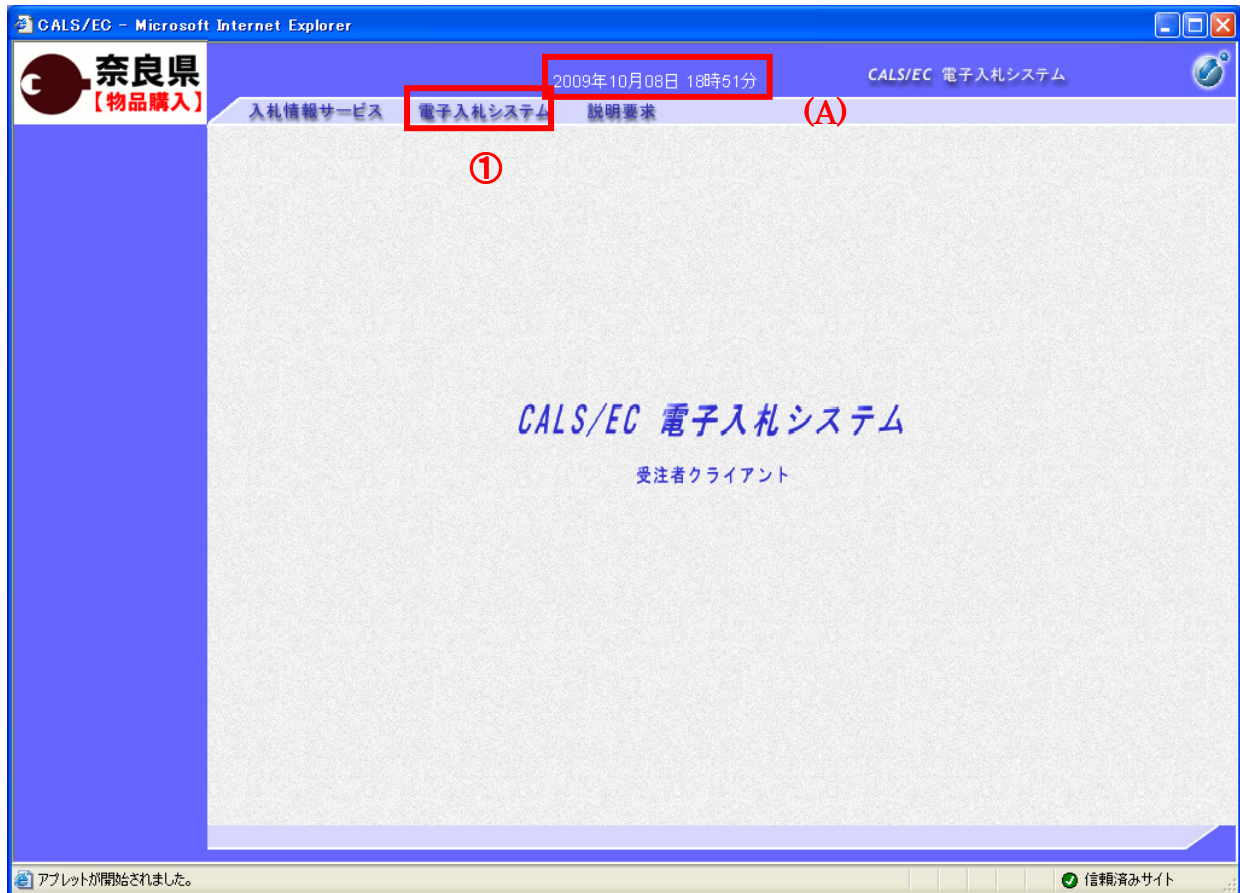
CALS/EC - Microsoft Internet Explorer

奈良県
【物品購入】

2009年10月08日 18時51分

CALS/EC 電子入札システム

入札情報サービス　電子入札システム　説明要求

(A)

①

CALS/EC 電子入札システム

受注者クライアント

アプレットが開始されました。

信頼済みサイト